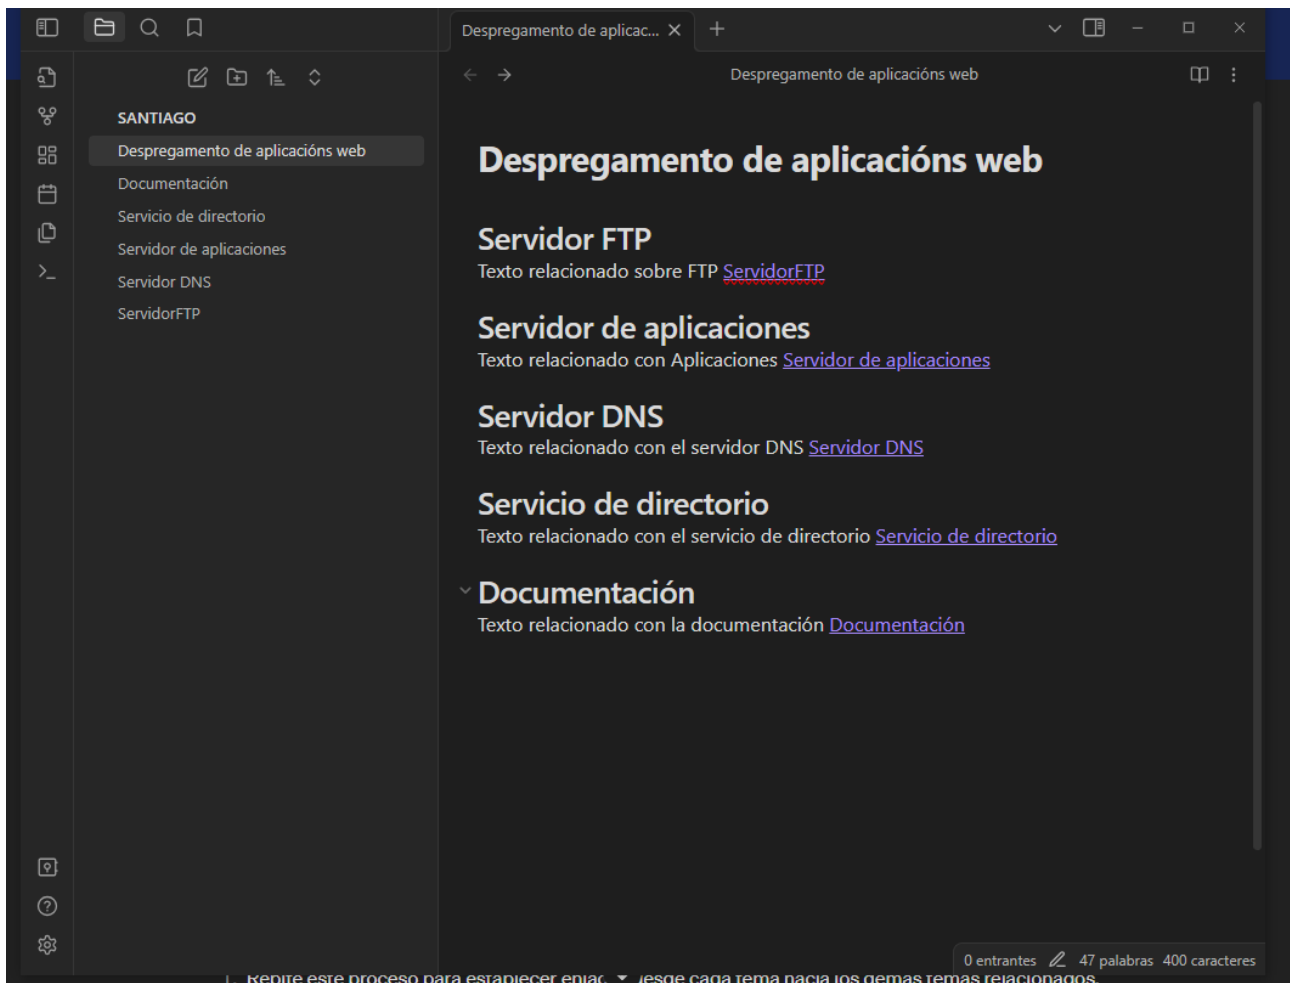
Despregamento de aplicac... ×

SANTIAGO
Despregamento de aplicacións web
Documentación
Servicio de directorio
Servidor de aplicaciones
Servidor DNS
ServidorFTP

Despregamento de aplicacións web

Despregamento de aplicacións web

Servidor FTP
Texto relacionado sobre FTP ServidorFTP

Servidor de aplicaciones
Texto relacionado con Aplicaciones Servidor de aplicaciones

Servidor DNS
Texto relacionado con el servidor DNS Servidor DNS

Servicio de directorio
Texto relacionado con el servicio de directorio Servicio de directorio

Documentación
Texto relacionado con la documentación Documentación

0 entrantes 47 palabras 400 caracteres

Repite este proceso para establecer enlac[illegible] desde cada tema hacia los demás temas relacionados.